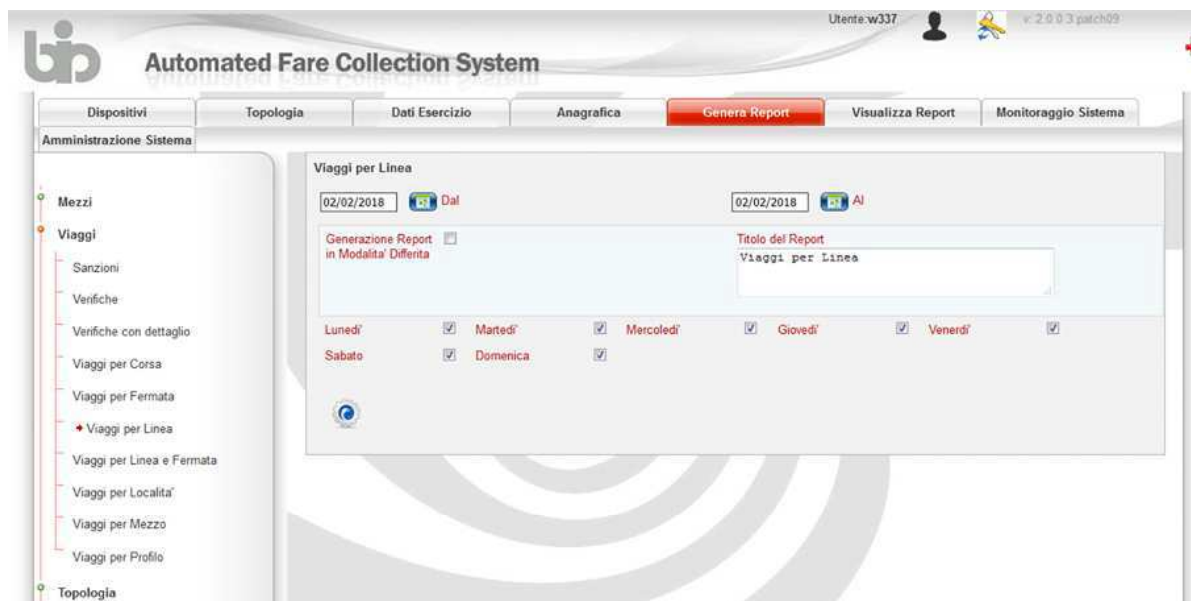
Utente:w337

v. 2.0.0.3 patch09

bip

Automated Fare Collection System

Dispositivi
Topologia
Dati Esercizio
Anagrafica
Genera Report
Visualizza Report
Monitoraggio Sistema
Amministrazione Sistema

Mezzi
Viaggi
Sanzioni
Verifiche
Verifiche con dettaglio
Viaggi per Corsa
Viaggi per Fermata
Viaggi per Linea
Viaggi per Linea e Fermata
Viaggi per Localita'
Viaggi per Mezzo
Viaggi per Profilo
Topologia

Viaggi per Linea

02/02/2018 Dal

02/02/2018 Al

Generazione Report in Modalita' Differita

Titolo del Report
Viaggi per Linea

Lunedi'
Martedi'
Mercoledi'
Giovedi'
Venerdi'
Sabato
Domenica